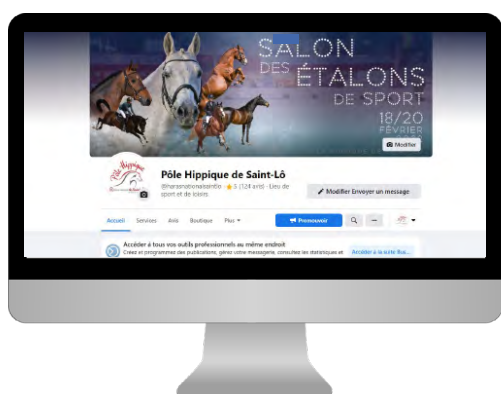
SALON DES ÉTALONS DE SPORT
18/20 FÉVRIER

Modifier

Pôle Hippique

Pôle Hippique de Saint-Lô

@harasnationalsaintlo · ★ 5 (124 avis) · Lieu de sport et de loisirs

Modifier Envoyer un message

Accueil Services Avis Boutique Plus ▾

Promouvoir

Accéder à tous vos outils professionnels au même endroit

Créez et programmez des publications, gérez votre messagerie, consultez les statistiques et

Accéder à la suite Bus...